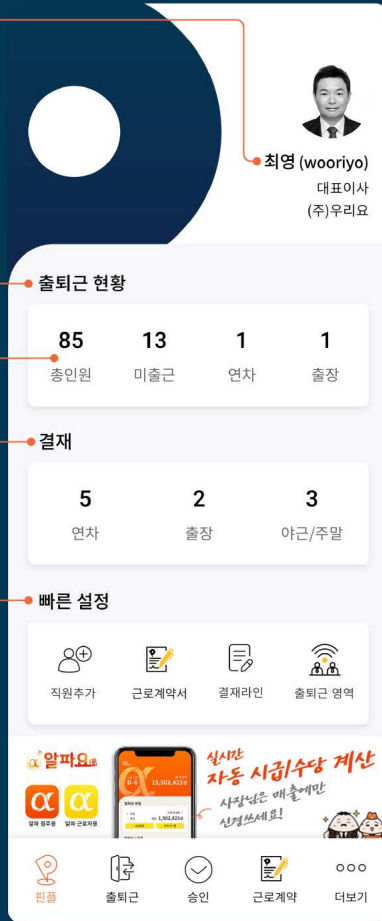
최영 (wooriyo)
대표이사
(주)우리요

출퇴근 현황

| 85 | 13 | 1 | 1 |
|---|---|---|---|
| 총인원 | 미출근 | 연차 | 출장 |

결재

| 5 | 2 | 3 |
|---|---|---|
| 연차 | 출장 | 야근/주말 |

빠른 설정

직원추가
근로계약서
결재라인
출퇴근 영역

알파요
알파 점주용
알파 근로자용
D-6
15,502,423원
1,502,423원
실시간 자동 시급/수당 계산
사장님은 매출에만 신경쓰세요!

핀플
출퇴근
승인
근로계약
더보기